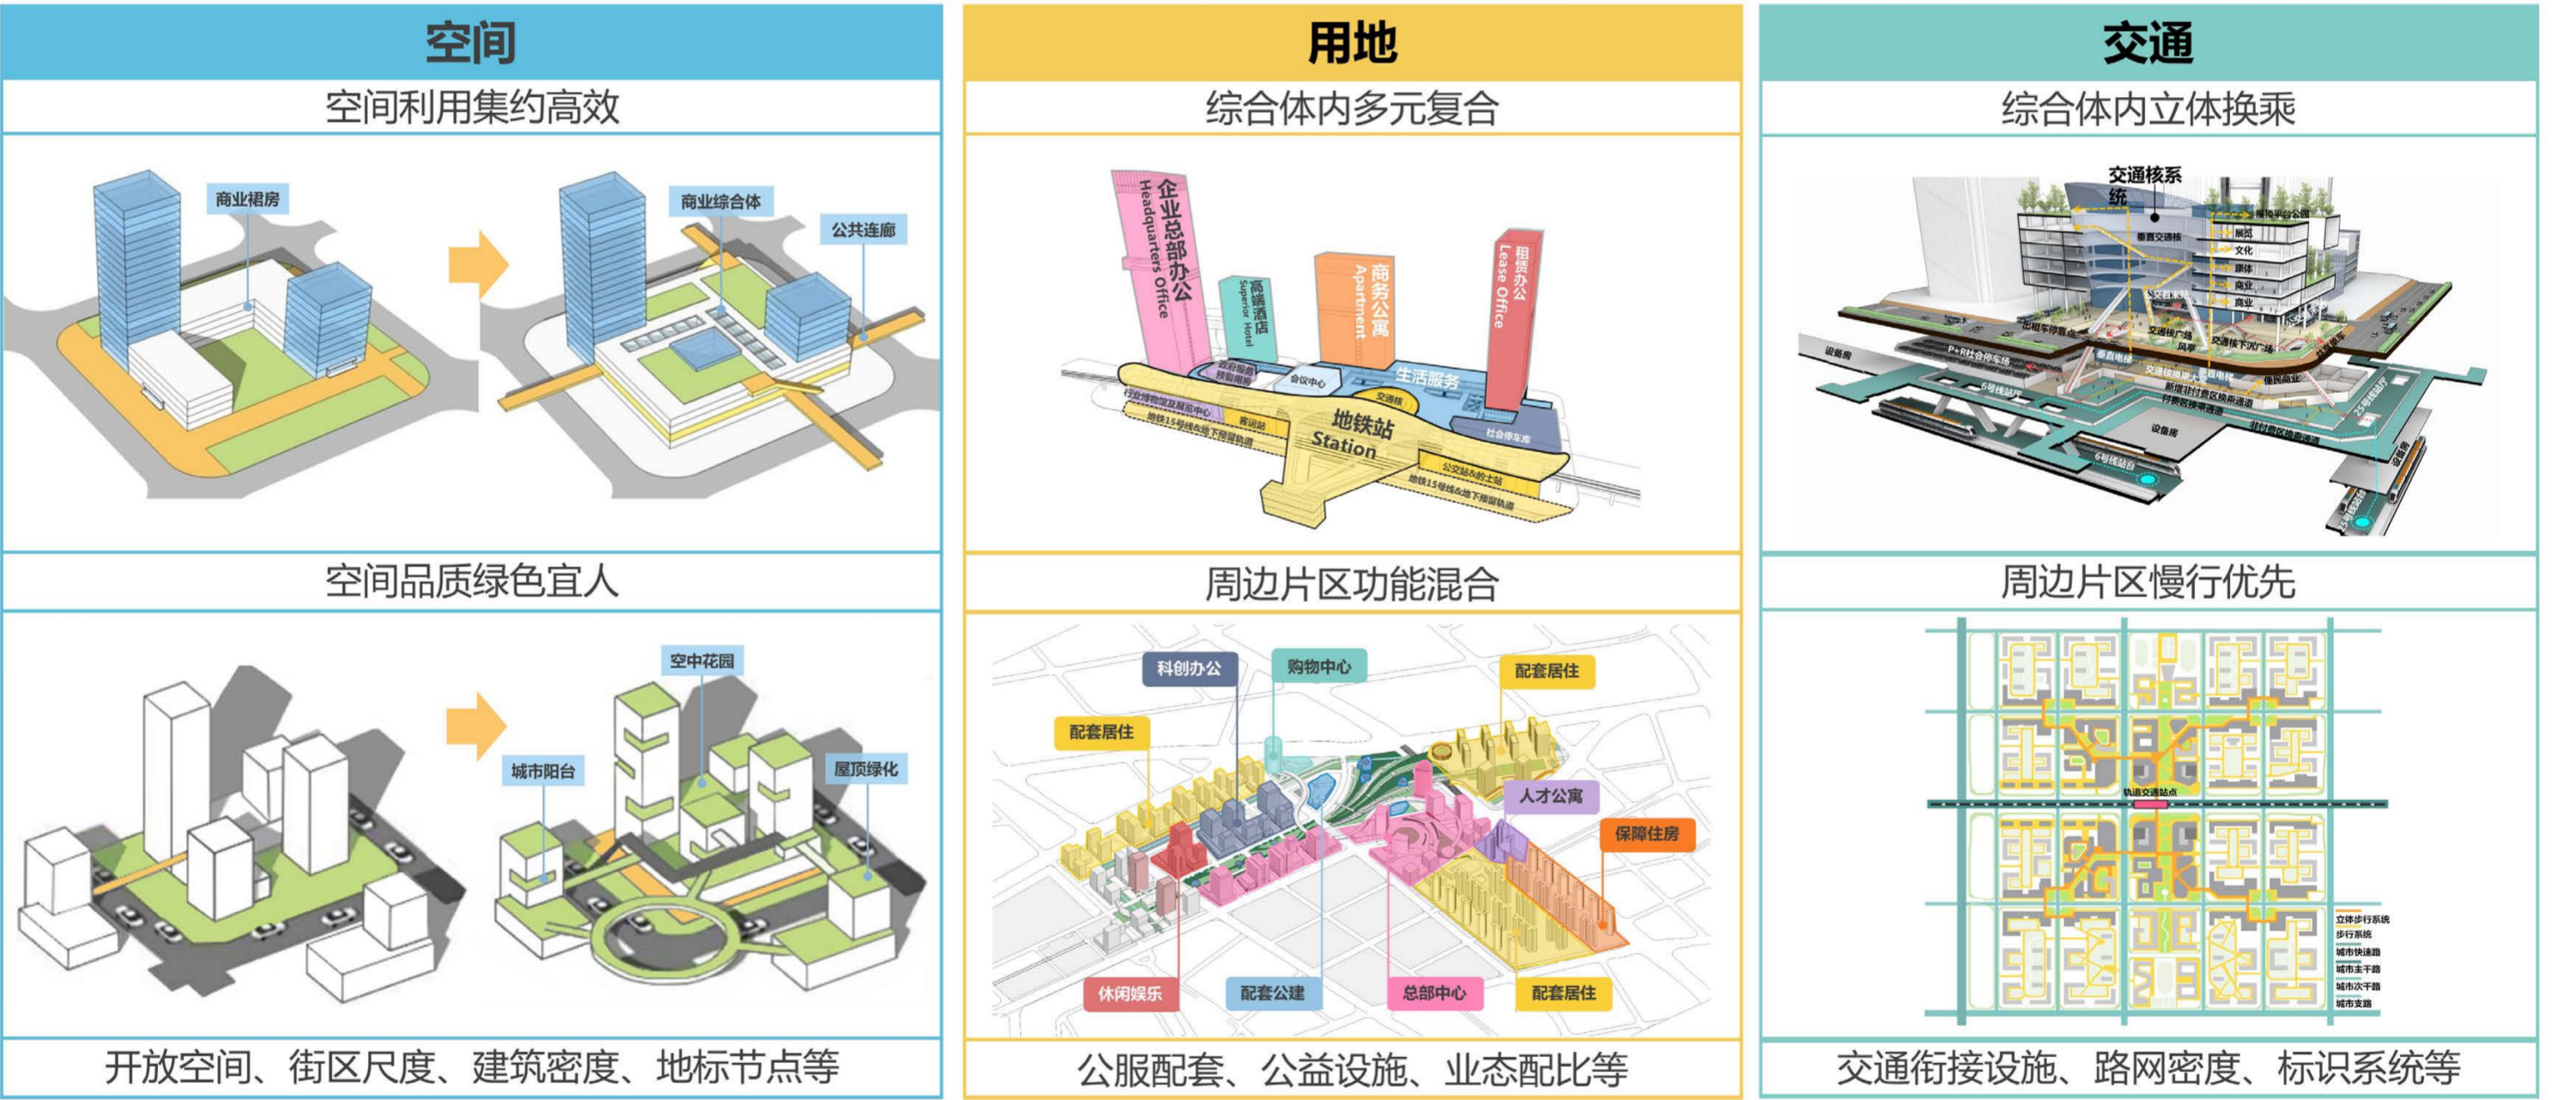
空间

空间利用集约高效

商业裙房

商业综合体

公共连廊

空间品质绿色宜人

空中花园

城市阳台

屋顶绿化

开放空间、街区尺度、建筑密度、地标节点等

用地

综合体内多元复合

企业总部办公 Headquarters Office

高端酒店 Superior Hotel

商务公寓 Apartment

租赁办公 Lease Office

会议中心

生活服务

交通核

地铁站 Station

社会停车库

客运站

公交站点的士站

地铁15号线&地下预留轨道

周边片区功能混合

科创办公

购物中心

配套居住

配套居住

人才公寓

保障住房

休闲娱乐

配套公建

总部中心

配套居住

公服配套、公益设施、业态配比等

交通

综合体内立体换乘

交通核系统

垂直交通核

展览

文化

康体

商业

商业

出租车停靠点

交通核广场

P+R社会停车场

6号线站台

设备房

设备房

6号线站台

周边片区慢行优先

轨道交通站点

立体步行系统

步行系统

城市快速路

城市主干路

城市次干路

城市支路

交通衔接设施、路网密度、标识系统等